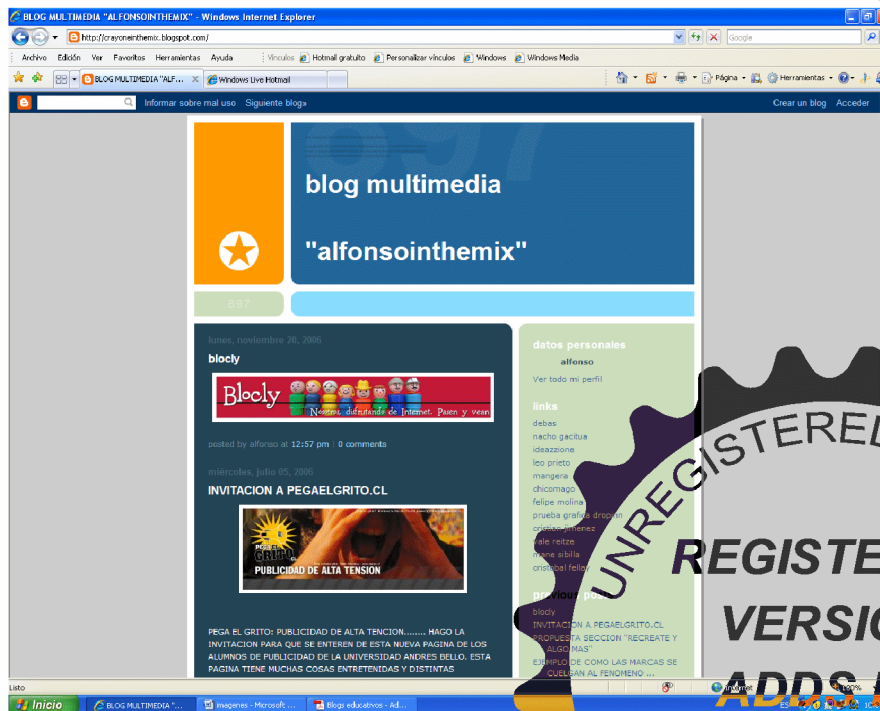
BLOG MULTIMEDIA "ALFONSOINTHEMIX" - Windows Internet Explorer

http://crayoneinthemix.blogspot.com/

Google

Archivo Edición Ver Favoritos Herramientas Ayuda

Vínculos Hotmail gratuito Personalizar vínculos Windows Windows Media

BLOG MULTIMEDIA "ALF...

Windows Live Hotmail

Página Herramientas

Informar sobre mal uso Siguiente blog»

Crear un blog Acceder

blog multimedia

"alfonsointhemix"

897

lunes, noviembre 20, 2006

blocly

Blocly

Nosotros disfrutando de Internet. Pasen y vean

posted by alfonso at 12:57 pm | 0 comments

miércoles, julio 05, 2006

INVITACION A PEGAELGRITO.CL

PUBLICIDAD DE ALTA TENSION

PEGA EL GRITO: PUBLICIDAD DE ALTA TENCION........ HAGO LA INVITACION PARA QUE SE ENTEREN DE ESTA NUEVA PAGINA DE LOS ALUMNOS DE PUBLICIDAD DE LA UNIVERSIDAD ANDRES BELLO. ESTA PAGINA TIENE MUCHAS COSAS ENTRETENIDAS Y DISTINTAS

datos personales

alfonso

Ver todo mi perfil

links

debas

nacho gacitua

ideazzione

leo prieto

mangera

chicomago

felipe molina

prueba grafica dropsin

cristian jimenez

vale reitze

ariane sibilla

cristobal fellay

previous posts

blocly

INVITACION A PEGAELGRITO.CL

PROPUESTA SECCION "RECREATE Y ... ALGO MAS"

EJEMPLO DE COMO LAS MARCAS SE CUELGAN AL FENOMENO ...

UNREGISTERED

REGISTE

VERSIO

ADDS

Listo

Internet

100%

Inicio

BLOG MULTIMEDIA "...

imagenes - Microsoft ...

Blogs educativos - Ad...

ES